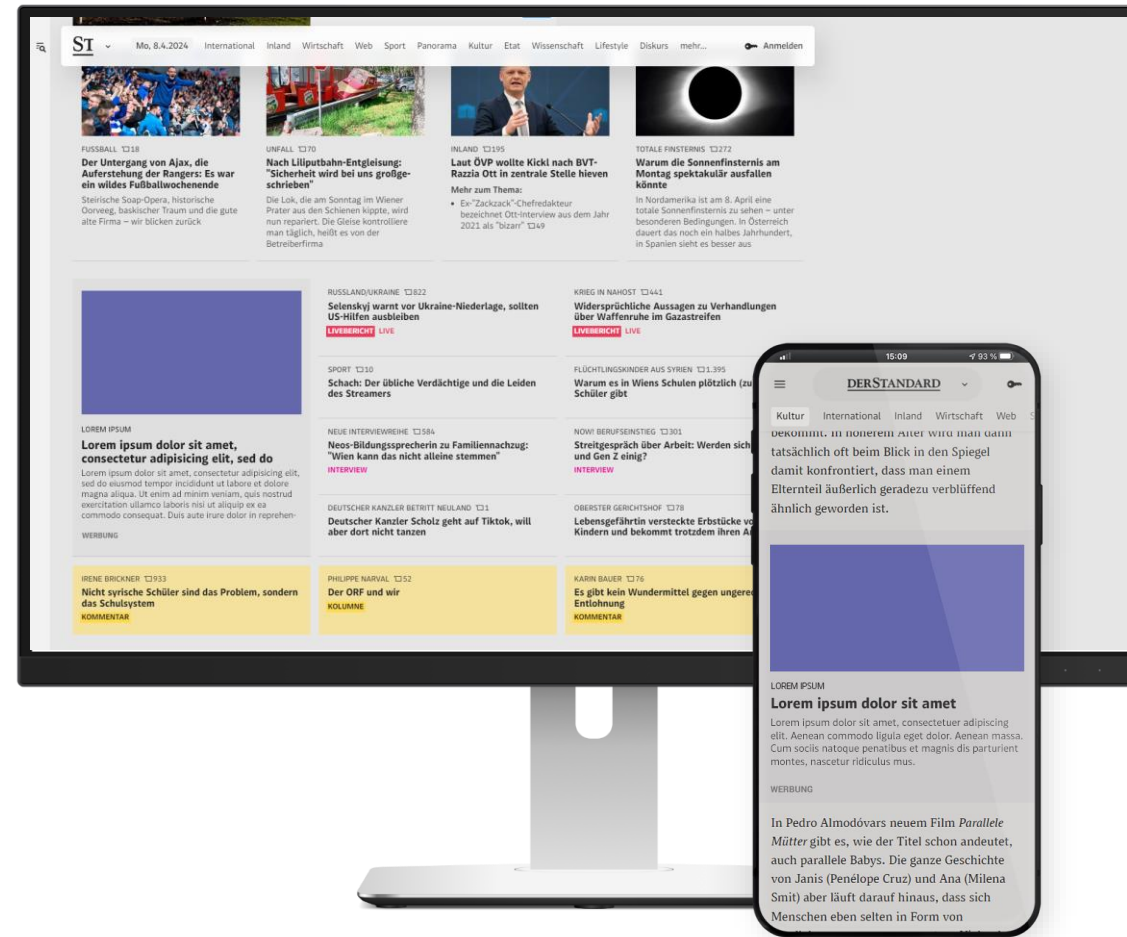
ST Mo, 8.4.2024 International Inland Wirtschaft Web Sport Panorama Kultur Etat Wissenschaft Lifestyle Diskurs mehr... Anmelden

FUSSBALL 18
Der Untergang von Ajax, die Auferstehung der Rangers: Es war ein wildes Fußballwochenende
Steirische Soap-Opera, historische Oorveeg, baskischer Traum und die gute alte Firma – wir blicken zurück

UNFALL 70
Nach Liliputbahn-Entgleisung: "Sicherheit wird bei uns großgeschrieben"
Die Lok, die am Sonntag im Wiener Prater aus den Schienen kippte, wird nun repariert. Die Gleise kontrolliere man täglich, heißt es von der Betreiberfirma

INLAND 195
Laut ÖVP wollte Kickl nach BVT-Razzia Ott in zentrale Stelle hieven
Mehr zum Thema:
• Ex-"Zackzack"-Chefredakteur bezeichnet Ott-Interview aus dem Jahr 2021 als "bizarr" 49

TOTALE FINSTERNIS 272
Warum die Sonnenfinsternis am Montag spektakulär ausfallen könnte
In Nordamerika ist am 8. April eine totale Sonnenfinsternis zu sehen – unter besonderen Bedingungen. In Österreich dauert das noch ein halbes Jahrhundert, in Spanien sieht es besser aus

LOREM IPSUM
Lorem ipsum dolor sit amet, consectetur adipisicing elit, sed do
Lorem ipsum dolor sit amet, consectetur adipisicing elit, sed do eiusmod tempor incididunt ut labore et dolore magna aliqua. Ut enim ad minim veniam, quis nostrud exercitation ullamco laboris nisi ut aliquip ex ea commodo consequat. Duis aute irure dolor in reprehen-
WERBUNG

RUSSLAND/UKRAINE 822
Selenskyj warnt vor Ukraine-Niederlage, sollten US-Hilfen ausbleiben
LIVEBERICHT LIVE

SPORT 10
Schach: Der übliche Verdächtige und die Leiden des Streamers

NEUE INTERVIEWREIHE 584
Neos-Bildungssprecherin zu Familiennachzug: "Wien kann das nicht alleine stemmen"
INTERVIEW

DEUTSCHER KANZLER BETRITT NEULAND 1
Deutscher Kanzler Scholz geht auf Tiktok, will aber dort nicht tanzen

KRIEG IN NAHOST 441
Widersprüchliche Aussagen zu Verhandlungen über Waffenruhe im Gazastreifen
LIVEBERICHT LIVE

FLÜCHTLINGSKINDER AUS SYRIEN 1.395
Warum es in Wiens Schulen plötzlich (zu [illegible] Schüler gibt

NOW! BERUFSEINSTIEG 301
Streitgespräch über Arbeit: Werden sich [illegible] und Gen Z einig?
INTERVIEW

OBERSTER GERICHTSHOF 78
Lebensgefährtin versteckte Erbstücke vo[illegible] Kindern und bekommt trotzdem ihren A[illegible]

IRENE BRICKNER 933
Nicht syrische Schüler sind das Problem, sondern das Schulsystem
KOMMENTAR

PHILIPPE NARVAL 52
Der ORF und wir
KOLUMNE

KARIN BAUER 76
Es gibt kein Wundermittel gegen ungere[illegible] Entlohnung
KOMMENTAR

15:09 93 %
DERSTANDARD
Kultur International Inland Wirtschaft Web
bekommt. In höherem Alter wird man dann tatsächlich oft beim Blick in den Spiegel damit konfrontiert, dass man einem Elternteil äußerlich geradezu verblüffend ähnlich geworden ist.

LOREM IPSUM
Lorem ipsum dolor sit amet
Lorem ipsum dolor sit amet, consectetuer adipiscing elit. Aenean commodo ligula eget dolor. Aenean massa. Cum sociis natoque penatibus et magnis dis parturient montes, nascetur ridiculus mus.
WERBUNG

In Pedro Almodóvars neuem Film Parallele Mütter gibt es, wie der Titel schon andeutet, auch parallele Babys. Die ganze Geschichte von Janis (Penélope Cruz) und Ana (Milena Smit) aber läuft darauf hinaus, dass sich Menschen eben selten in Form von